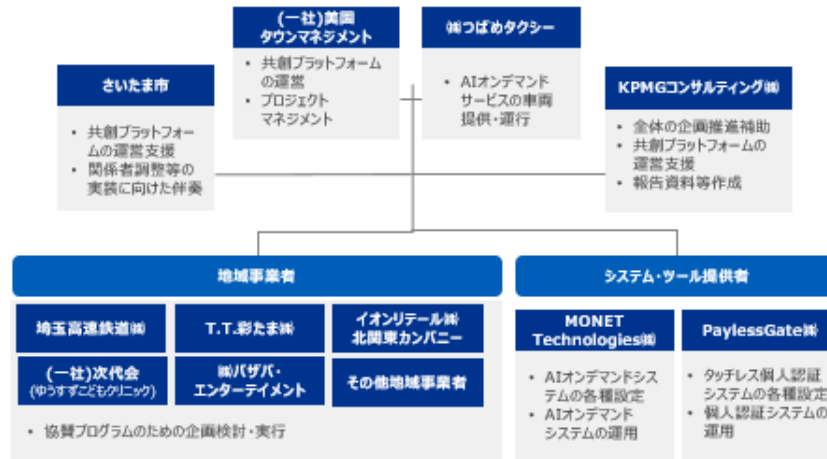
(一社)美園タウンマネジメント

・共創プラットフォームの運営
・プロジェクトマネジメント

㈱つばめタクシー

・AIオンデマンドサービスの車両提供・運行

さいたま市

・共創プラットフォームの運営支援
・関係者調整等の実装に向けた伴奏

KPMGコンサルティング㈱

・全体の企画推進補助
・共創プラットフォームの運営支援
・報告資料等作成

地域事業者

埼玉高速鉄道㈱

T.T.彩たま㈱

イオンリテール㈱北関東カンパニー

(一社)次代会(ゆうすずこどもクリニック)

㈱バザバ・エンターテイメント

その他地域事業者

・協賛プログラムのための企画検討・実行

システム・ツール提供者

MONET Technologies㈱

・AIオンデマンドシステムの各種設定
・AIオンデマンドシステムの運用

PaylessGate㈱

・タッチレス個人認証システムの各種設定
・個人認証システムの運用